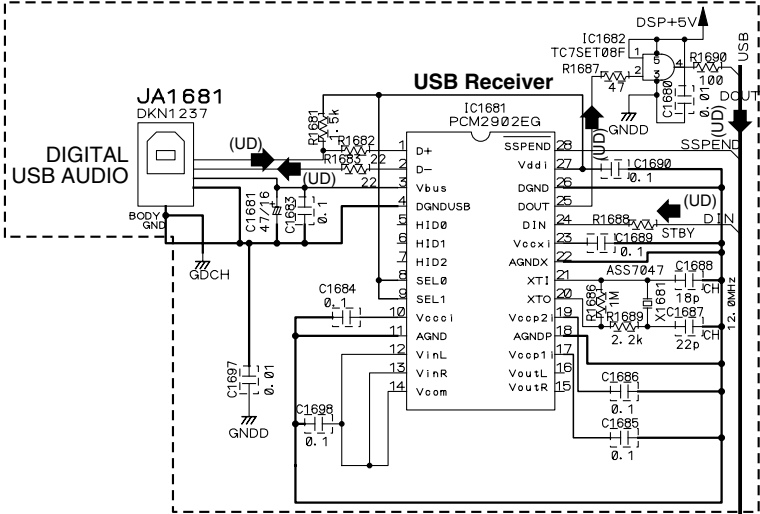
DSP+5V
IC1682
TC7SET08F
R1690
100
USB
R1687
47
C1680
0.01
DOUT
(UD)
GNDD
USB Receiver
JA1681
DKN1237
IC1681
PCM2902EG
R1681
1.5k
R1682
22
R1683
22
22
(UD)
(UD)
(UD)
DIGITAL
USB AUDIO
SSPEND
1 D+
2 D−
3 Vbus
4 DGNDUSB
5 HID0
6 HID1
7 HID2
8 SEL0
9 SEL1
10 Vccci
11 AGND
12 VinL
13 VinR
14 Vcom
28 SSPEND
27 Vddi
26 DGND
25 DOUT
24 DIN
23 Vccxi
22 AGNDX
21 XTI
20 XTO
19 Vccp2i
18 AGNDP
17 Vccp1i
16 VoutL
15 VoutR
C1690
0.1
(UD)
R1688
STBY
DIN
C1689
0.1
ASS7047
C1688
18p
CH
R1686
1M
X1681
R1689
2.2k
C1687
22p
CH
12.0MHz
BODY
GND
C1681
47/16
C1683
0.1
GDCH
C1684
0.1
C1697
0.01
GNDD
C1698
0.1
C1686
0.1
C1685
0.1